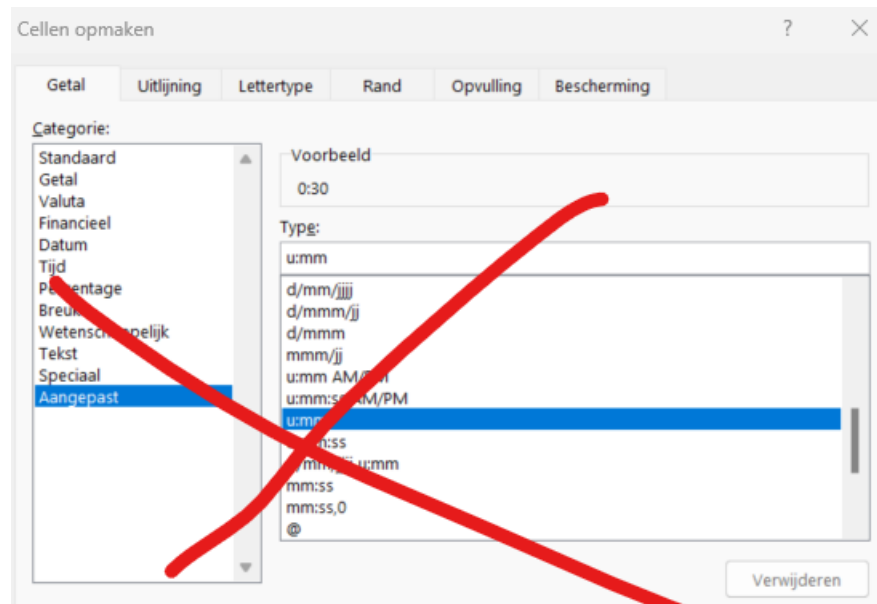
Cellen opmaken

?

Getal | Uitlijning | Lettertype | Rand | Opvulling | Bescherming

Categorie:

Standaard
Getal
Valuta
Financieel
Datum
Tijd
P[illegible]entage
Breu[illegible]
Wetensch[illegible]pelijk
Tekst
Speciaal
Aangepast

Voorbeeld
0:30

Type:
u:mm

d/mm/jjjj
d/mmm/jj
d/mmm
mmm/jj
u:mm AM/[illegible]
u:mm:s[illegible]M/PM
u:m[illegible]
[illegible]:ss
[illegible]/jj u:mm
mm:ss
mm:ss,0
@

Verwijderen